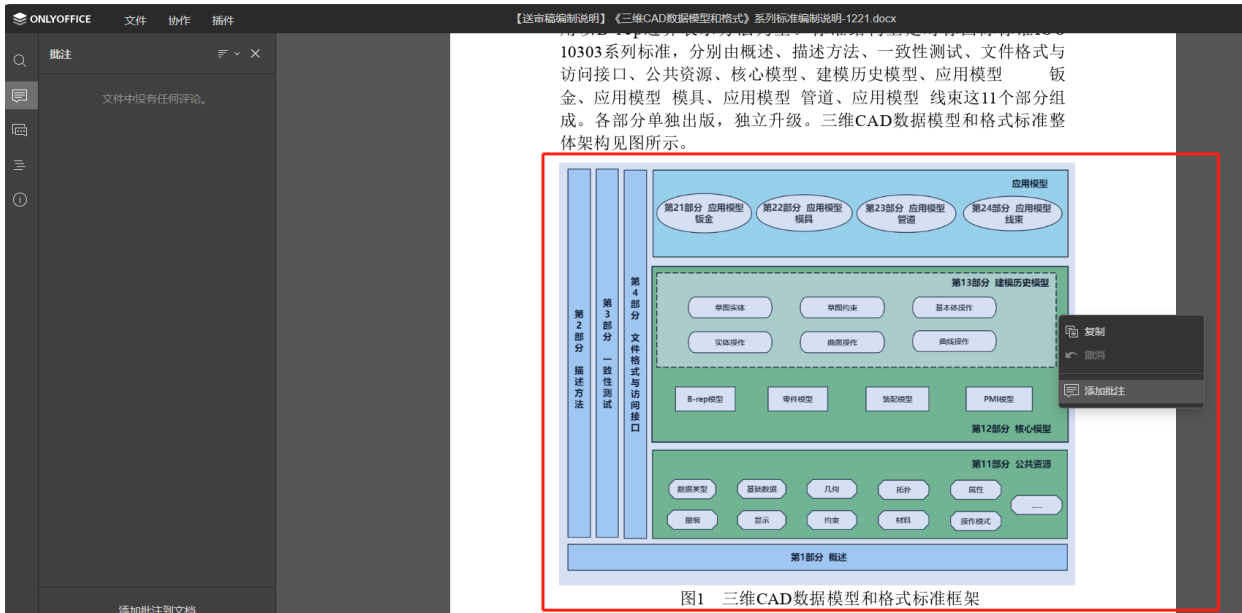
ONLYOFFICE 文件 协作 插件

【送审稿编制说明】《三维CAD数据模型和格式》系列标准编制说明-1221.docx

批注

文件中没有任何评论。

添加批注到文档

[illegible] 10303系列标准，分别由概述、描述方法、一致性测试、文件格式与访问接口、公共资源、核心模型、建模历史模型、应用模型 钣金、应用模型 模具、应用模型 管道、应用模型 线束这11个部分组成。各部分单独出版，独立升级。三维CAD数据模型和格式标准整体架构见图所示。

第2部分 描述方法

第3部分 一致性测试

第4部分 文件格式与访问接口

应用模型

第21部分 应用模型 钣金

第22部分 应用模型 模具

第23部分 应用模型 管道

第24部分 应用模型 线束

第13部分 建模历史模型

草图实体

草图约束

基本体操作

实体操作

曲面操作

曲线操作

B-rep模型

零件模型

装配模型

PMI模型

第12部分 核心模型

第11部分 公共资源

数据类型

基础数据

几何

拓扑

属性

层级

显示

约束

材料

操作模式

.....

第1部分 概述

图1 三维CAD数据模型和格式标准框架

复制

撤消

添加批注